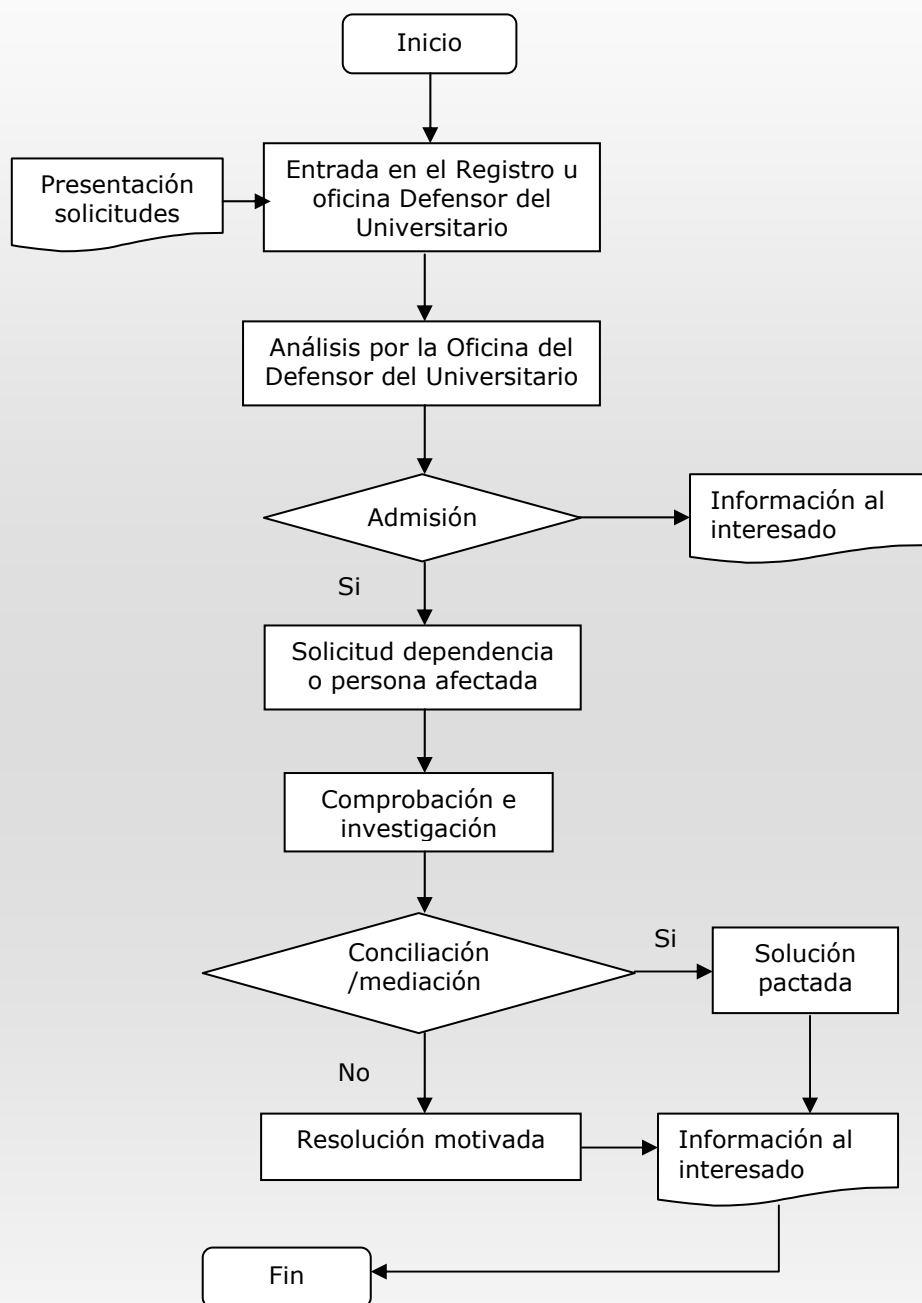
Inicio

Presentación solicitudes

Entrada en el Registro u oficina Defensor del Universitario

Análisis por la Oficina del Defensor del Universitario

Admisión

Información al interesado

Si

Solicitud dependencia o persona afectada

Comprobación e investigación

Conciliación /mediación

Si

Solución pactada

No

Resolución motivada

Información al interesado

Fin